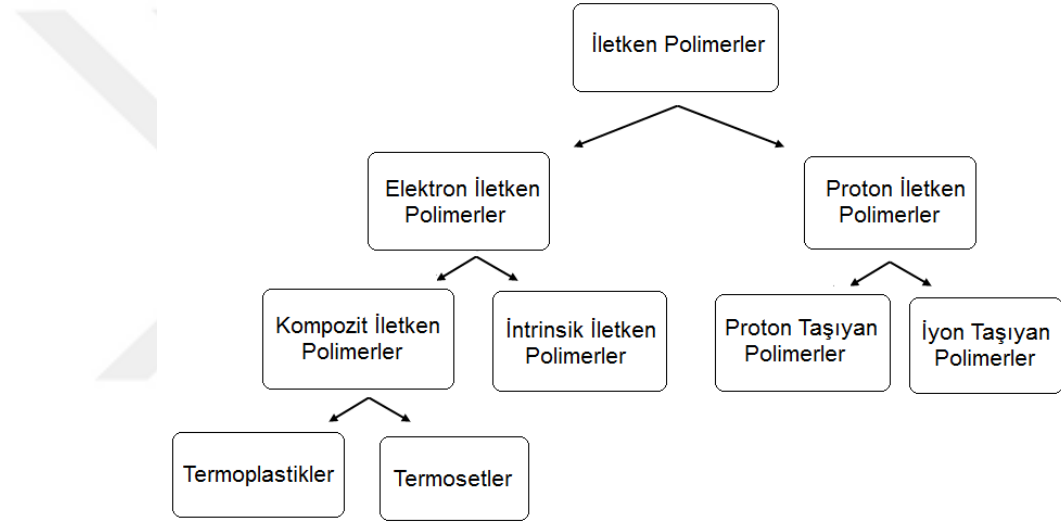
İletken Polimerler

Elektron İletken Polimerler

Proton İletken Polimerler

Kompozit İletken Polimerler

İntrinsik İletken Polimerler

Proton Taşıyan Polimerler

İyon Taşıyan Polimerler

Termoplastikler

Termosetler